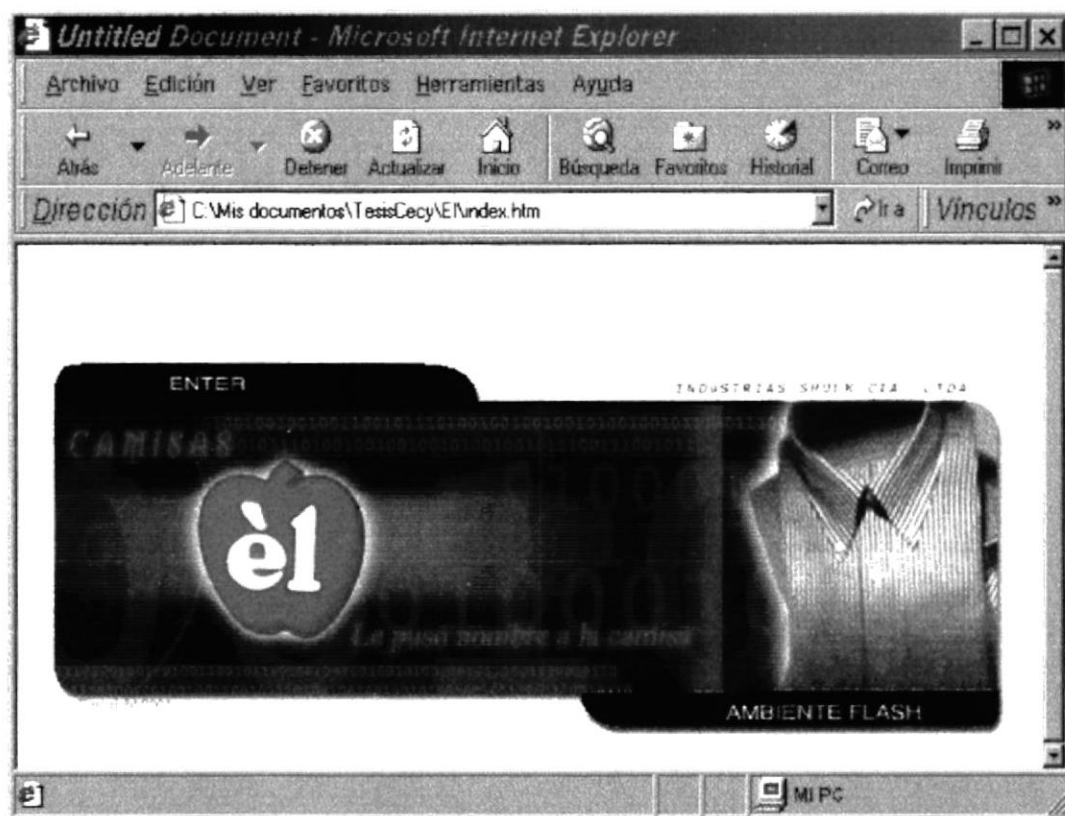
Untitled Document - Microsoft Internet Explorer

Archivo Edición Ver Favoritos Herramientas Ayuda

Atrás Adelante Detener Actualizar Inicio Búsqueda Favoritos Historial Correo Imprimir

Dirección C:\Mis documentos\TesisCecy\El\index.htm Ir a Vínculos

ENTER

INDUSTRIAS SHULK CIA. LTDA

CAMISAS

èl

Le puso nombre a la camisa

AMBIENTE FLASH

Mi PC